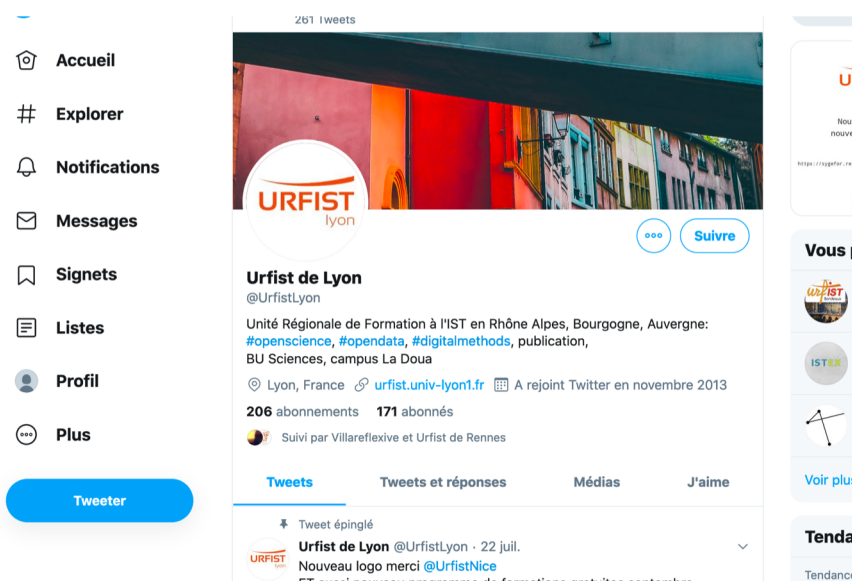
Accueil
Explorer
Notifications
Messages
Signets
Listes
Profil
Plus
Tweeter

261 Tweets

URFIST lyon

Suivre

Urfist de Lyon
@UrfistLyon

Unité Régionale de Formation à l'IST en Rhône Alpes, Bourgogne, Auvergne: #openscience, #opendata, #digitalmethods, publication, BU Sciences, campus La Doua

Lyon, France urfist.univ-lyon1.fr A rejoint Twitter en novembre 2013

206 abonnements 171 abonnés

Suivi par Villareflexive et Urfist de Rennes

Tweets Tweets et réponses Médias J'aime

Tweet épinglé
Urfist de Lyon @UrfistLyon · 22 juil.
Nouveau logo merci @UrfistNice
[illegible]

Vous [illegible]
Voir plus
Tenda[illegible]
Tendance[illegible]